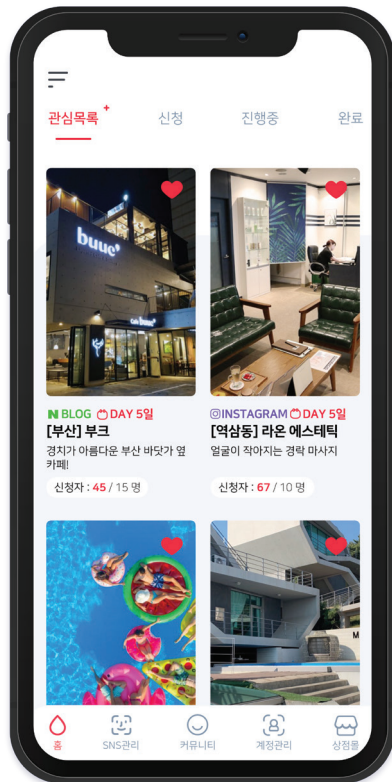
관심목록 +
신청
진행중
완료

buuc
cafe buuc

N BLOG DAY 5일
[부산] 부크
경치가 아름다운 부산 바닷가 옆 카페!
신청자 : 45 / 15 명

INSTAGRAM DAY 5일
[역삼동] 라온 에스테틱
얼굴이 작아지는 경락 마사지
신청자 : 67 / 10 명

홈
SNS관리
커뮤니티
계정관리
상점몰